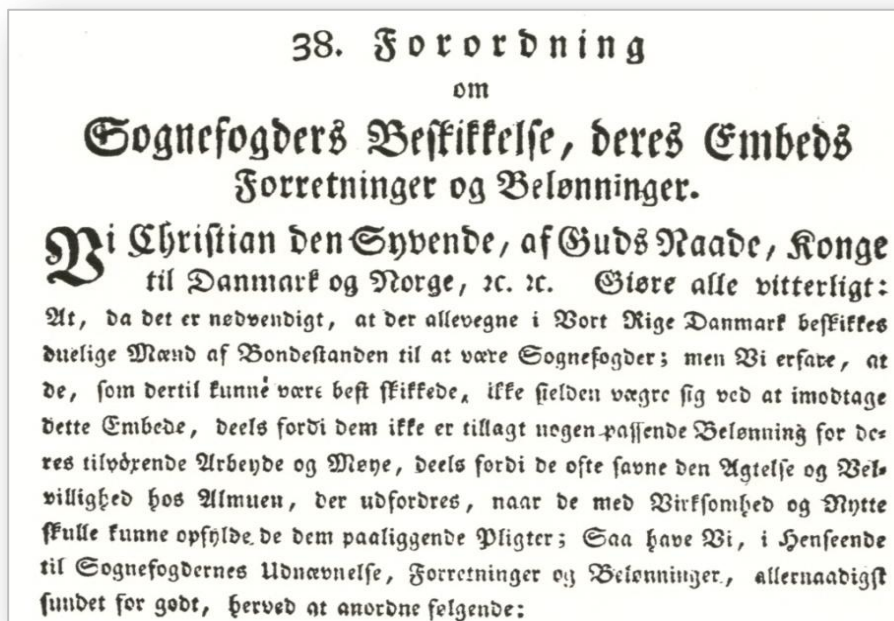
38. Forordning
om
Sognefogders Beskikkelse, deres Embeds Forretninger og Belønninger.

Vi Christian den Syvende, af Guds Naade, Konge til Danmark og Norge, ꝛc. ꝛc. Giøre alle vitterligt: At, da det er nødvendigt, at der allevegne i Vort Rige Danmark beskikkes duelige Mænd af Bondestanden til at være Sognefogder; men Vi erfare, at de, som dertil kunne være best skikkede, ikke sielden vægre sig ved at imodtage dette Embede, deels fordi dem ikke er tillagt nogen passende Belønning for deres tilhørende Arbeyde og Møye, deels fordi de ofte savne den Agtelse og Velvillighed hos Almuen, der udfordres, naar de med Virksomhed og Nytte skulle kunne opfylde de dem paaliggende Pligter; Saa have Vi, i Henseende til Sognefogdernes Udnævnelse, Forretninger og Belønninger, allernaadigst fundet for godt, herved at anordne følgende: